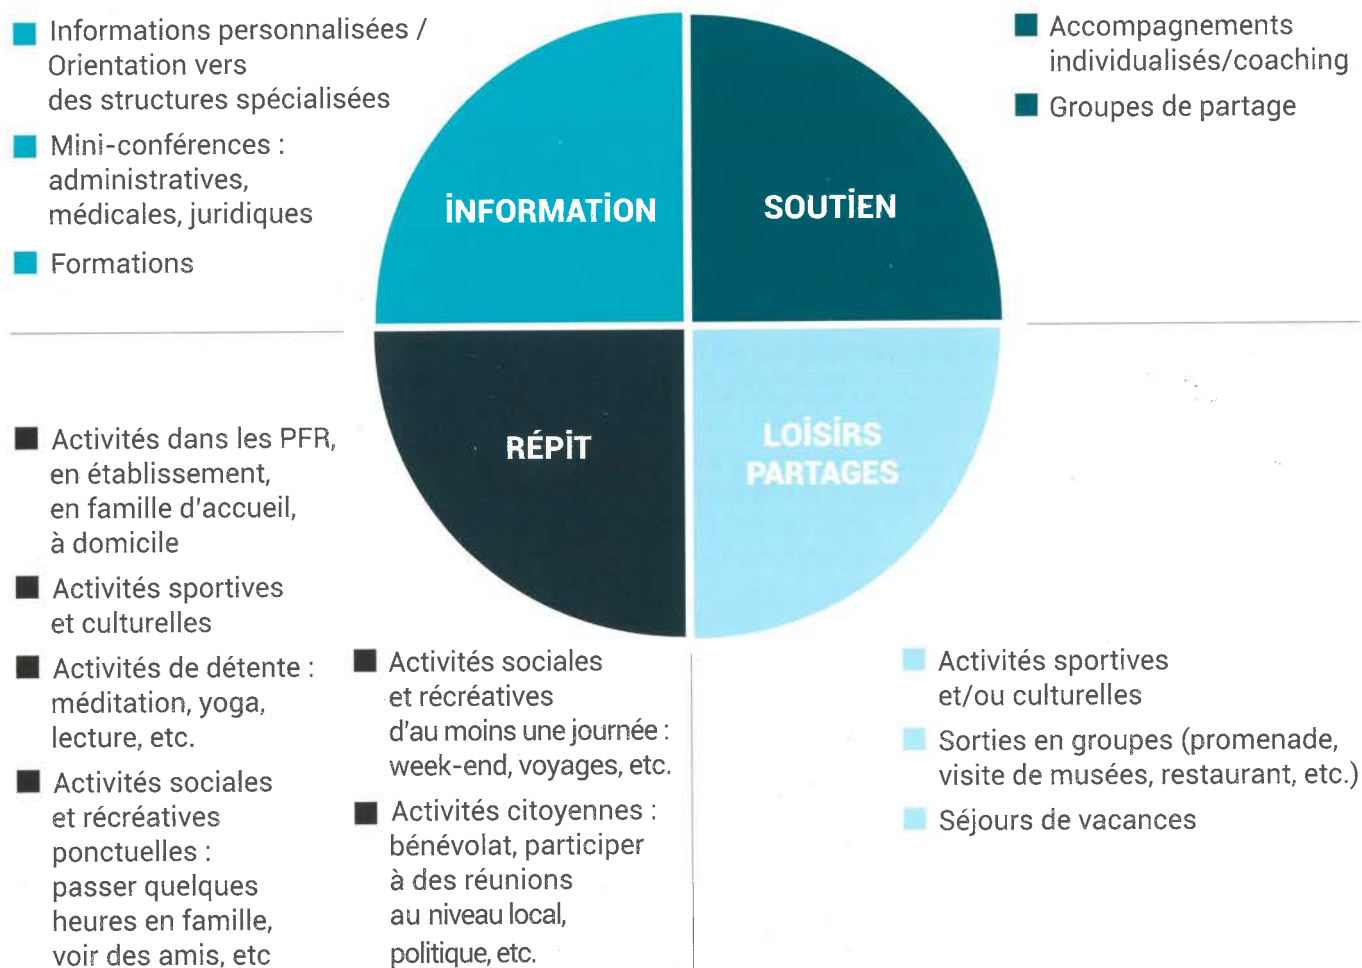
Informations personnalisées / Orientation vers des structures spécialisées

Mini-conférences : administratives, médicales, juridiques

Formations

INFORMATION

SOUTIEN

Accompagnements individualisés/coaching

Groupes de partage

RÉPIT

LOISIRS PARTAGES

Activités dans les PFR, en établissement, en famille d'accueil, à domicile

Activités sportives et culturelles

Activités de détente : méditation, yoga, lecture, etc.

Activités sociales et récréatives ponctuelles : passer quelques heures en famille, voir des amis, etc

Activités sociales et récréatives d'au moins une journée : week-end, voyages, etc.

Activités citoyennes : bénévolat, participer à des réunions au niveau local, politique, etc.

Activités sportives et/ou culturelles

Sorties en groupes (promenade, visite de musées, restaurant, etc.)

Séjours de vacances